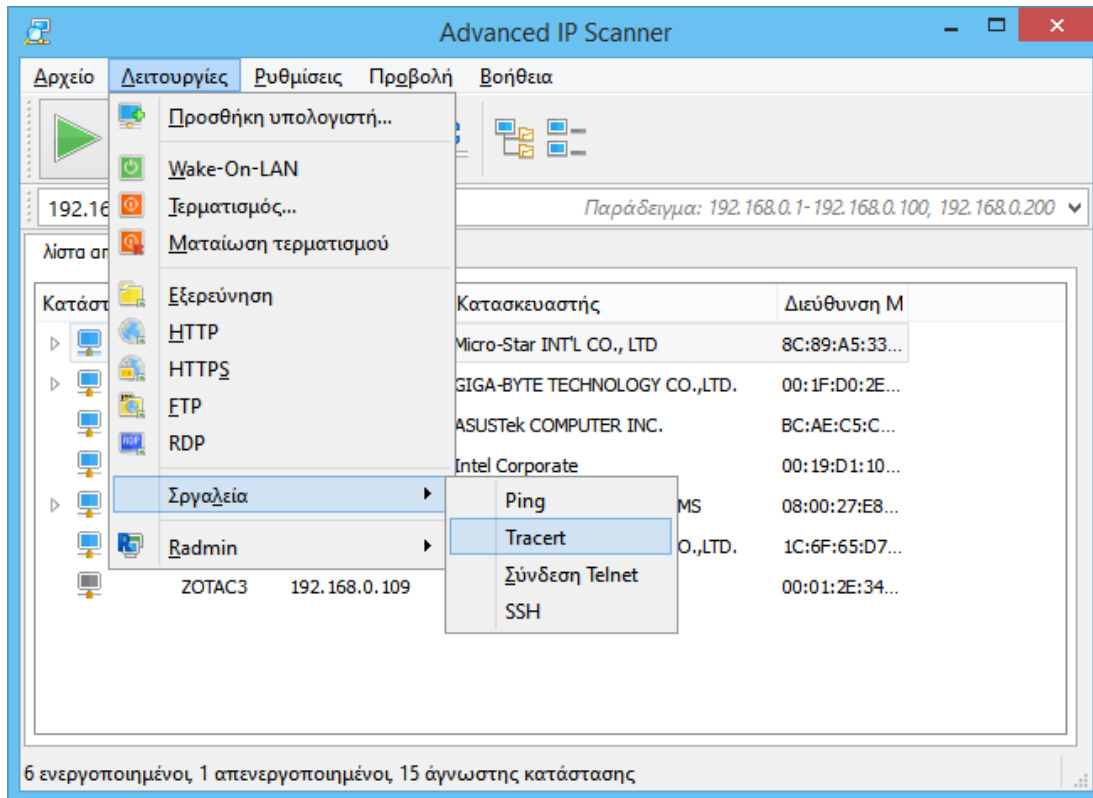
Advanced IP Scanner

Αρχείο Λειτουργίες Ρυθμίσεις Προβολή Βοήθεια

Προσθήκη υπολογιστή...
Wake-On-LAN
Τερματισμός...
Ματαίωση τερματισμού
Εξερεύνηση
HTTP
HTTPS
FTP
RDP
Σργαλεία
Radmin

Ping
Tracert
Σύνδεση Telnet
SSH

192.16
Παράδειγμα: 192.168.0.1-192.168.0.100, 192.168.0.200

λίστα απ

| Κατάστ | | | Κατασκευαστής | Διεύθυνση M |
|---|---|---|---|---|
| | | | Micro-Star INT'L CO., LTD | 8C:89:A5:33... |
| | | | GIGA-BYTE TECHNOLOGY CO.,LTD. | 00:1F:D0:2E... |
| | | | ASUSTek COMPUTER INC. | BC:AE:C5:C... |
| | | | Intel Corporate | 00:19:D1:10... |
| | | | MS | 08:00:27:E8... |
| | | | O.,LTD. | 1C:6F:65:D7... |
| | ZOTAC3 | 192.168.0.109 | | 00:01:2E:34... |

6 ενεργοποιημένοι, 1 απενεργοποιημένοι, 15 άγνωστης κατάστασης